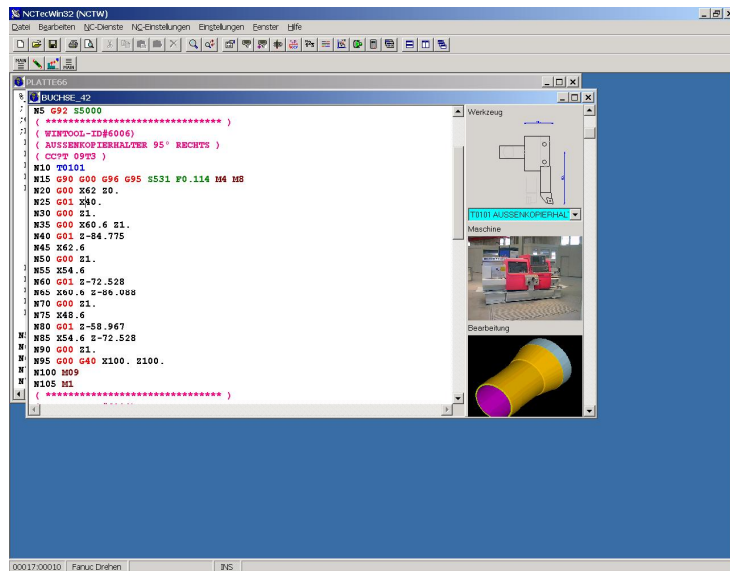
NCTecWin32 (NCTW)

Datei Bearbeiten NC-Dienste NC-Einstellungen Einstellungen Fenster Hilfe

PLATTE66

BUCHSE_42

N5 G92 S5000
( ****************************** )
( WINTOOL-ID#6006)
( AUSSENKOPIERHALTER 95° RECHTS )
( CC?T 09T3 )
N10 T0101
N15 G90 G00 G96 G95 S531 F0.114 M4 M8
N20 G00 X62 Z0.
N25 G01 X40.
N30 G00 Z1.
N35 G00 X60.6 Z1.
N40 G01 Z-84.775
N45 X62.6
N50 G00 Z1.
N55 X54.6
N60 G01 Z-72.528
N65 X60.6 Z-86.088
N70 G00 Z1.
N75 X48.6
N80 G01 Z-58.967
N85 X54.6 Z-72.528
N90 G00 Z1.
N95 G00 G40 X100. Z100.
N100 M09
N105 M1
( ****************************** )

Werkzeug

T0101 AUSSENKOPIERHAL

Maschine

Bearbeitung

00017:00010 Fanuc Drehen INS